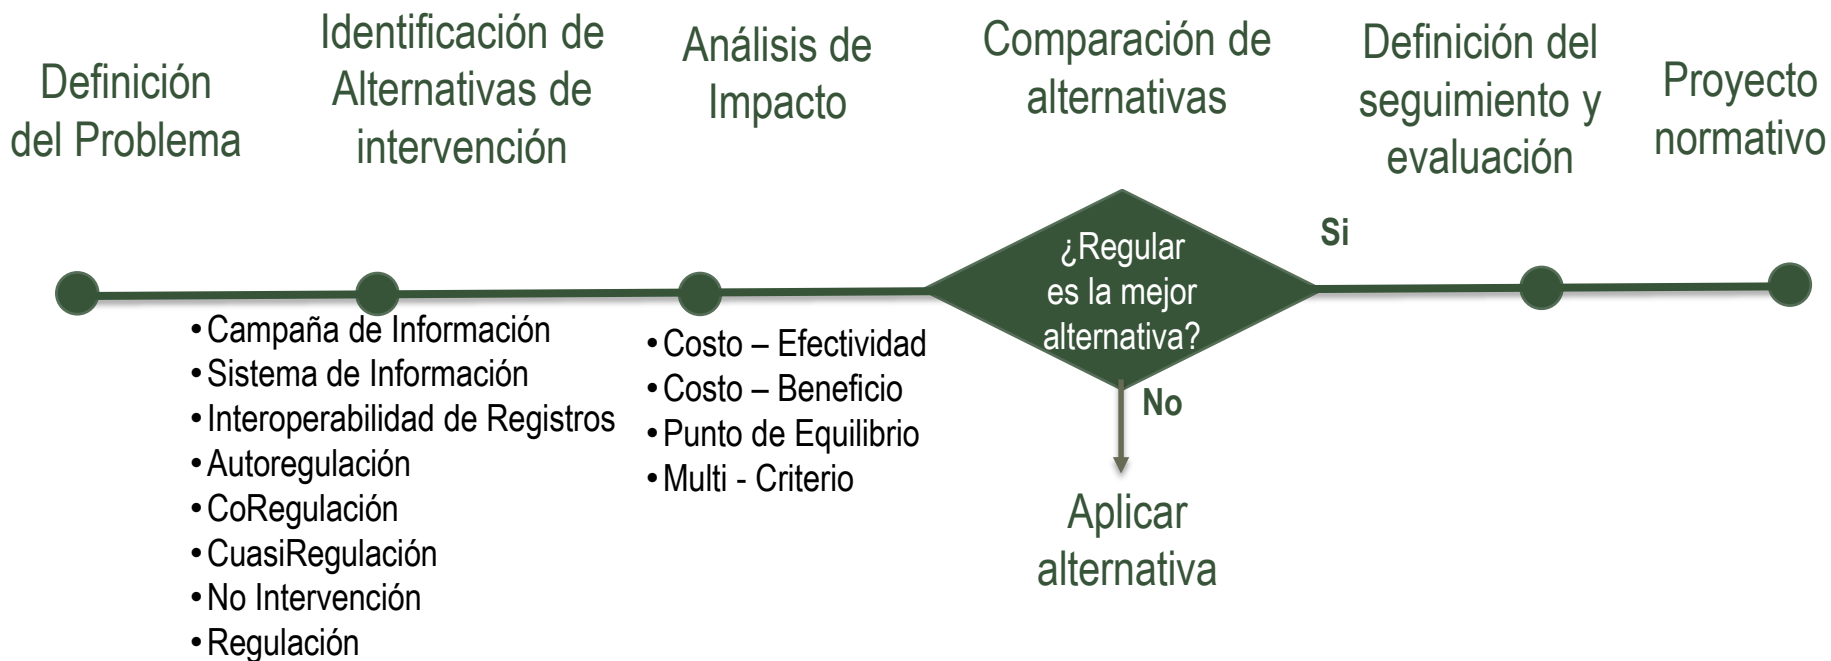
Definición del Problema

Identificación de Alternativas de intervención

Análisis de Impacto

Comparación de alternativas

Definición del seguimiento y evaluación

Proyecto normativo

¿Regular es la mejor alternativa?

Si

No

Aplicar alternativa

• Campaña de Información
• Sistema de Información
• Interoperabilidad de Registros
• Autoregulación
• CoRegulación
• CuasiRegulación
• No Intervención
• Regulación

• Costo – Efectividad
• Costo – Beneficio
• Punto de Equilibrio
• Multi - Criterio